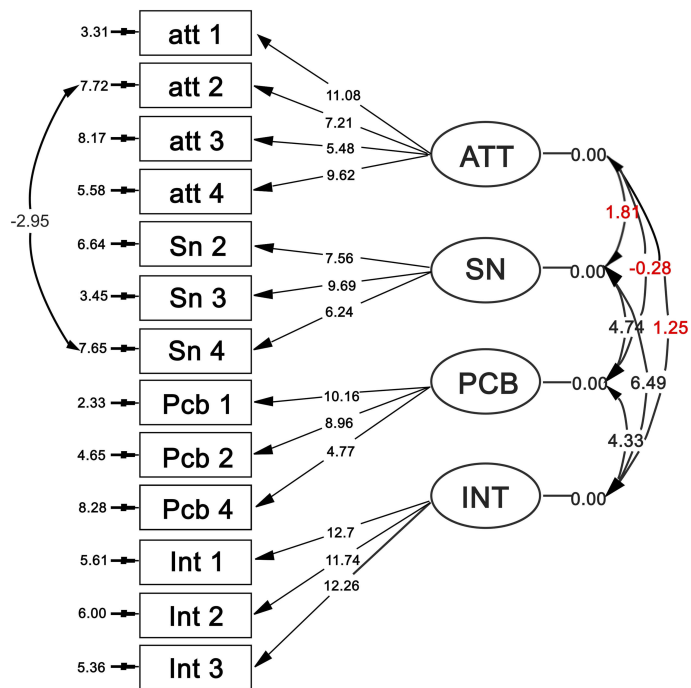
3.31 att 1
7.72 att 2
8.17 att 3
5.58 att 4
6.64 Sn 2
3.45 Sn 3
7.65 Sn 4
2.33 Pcb 1
4.65 Pcb 2
8.28 Pcb 4
5.61 Int 1
6.00 Int 2
5.36 Int 3

-2.95

11.08
7.21
5.48
9.62
7.56
9.69
6.24
10.16
8.96
4.77
12.7
11.74
12.26

ATT 0.00
SN 0.00
PCB 0.00
INT 0.00

1.81
-0.28
1.25
4.74
6.49
4.33